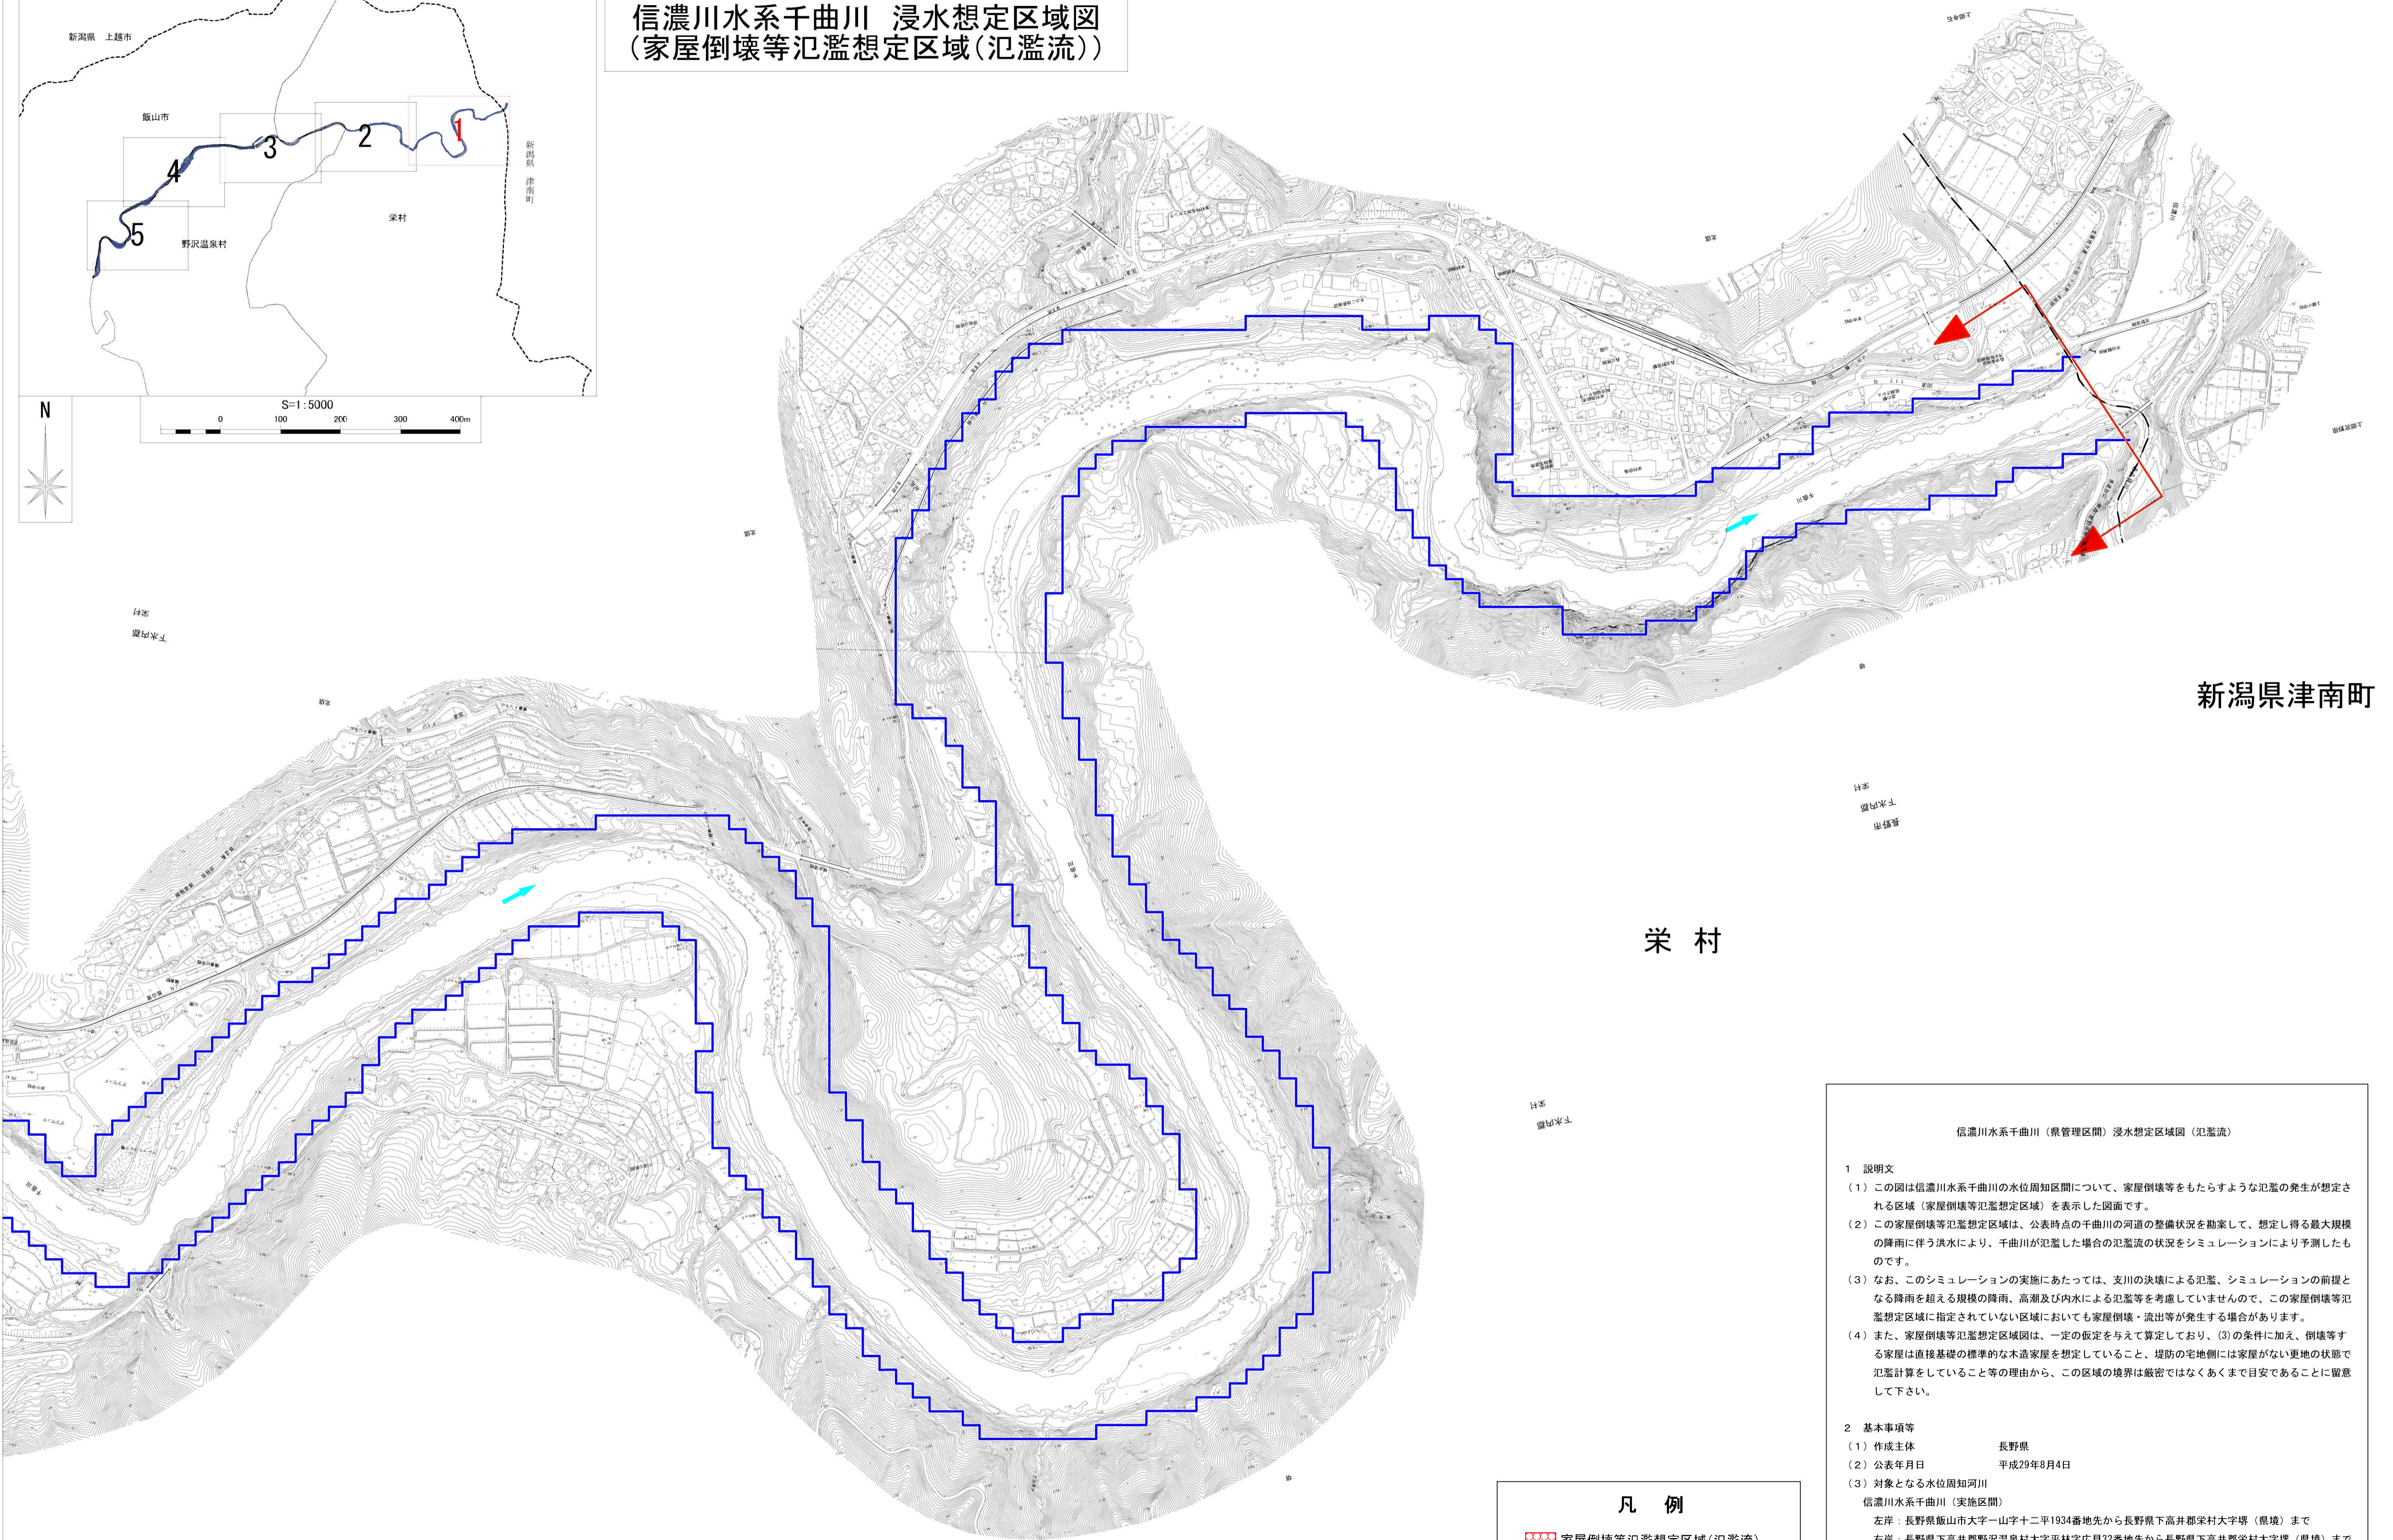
信濃川水系千曲川　浸水想定区域図
（家屋倒壊等氾濫想定区域（氾濫流））

新潟県　上越市

飯山市

1

2

3

4

5

新潟県　津南町

栄村

野沢温泉村

N

S=1:5000

0　100　200　300　400m

新潟県津南町

栄　村

信濃川水系千曲川（県管理区間）浸水想定区域図（氾濫流）

1　説明文

（1）この図は信濃川水系千曲川の水位周知区間について、家屋倒壊等をもたらすような氾濫の発生が想定される区域（家屋倒壊等氾濫想定区域）を表示した図面です。

（2）この家屋倒壊等氾濫想定区域は、公表時点の千曲川の河道の整備状況を勘案して、想定し得る最大規模の降雨に伴う洪水により、千曲川が氾濫した場合の氾濫流の状況をシミュレーションにより予測したものです。

（3）なお、このシミュレーションの実施にあたっては、支川の決壊による氾濫、シミュレーションの前提となる降雨を超える規模の降雨、高潮及び内水による氾濫等を考慮していませんので、この家屋倒壊等氾濫想定区域に指定されていない区域においても家屋倒壊・流出等が発生する場合があります。

（4）また、家屋倒壊等氾濫想定区域図は、一定の仮定を与えて算定しており、(3)の条件に加え、倒壊する家屋は直接基礎の標準的な木造家屋を想定していること、堤防の宅地側には家屋がない更地の状態で氾濫計算をしていること等の理由から、この区域の境界は厳密ではなくあくまで目安であることに留意して下さい。

2　基本事項等

（1）作成主体　長野県

（2）公表年月日　平成29年8月4日

（3）対象となる水位周知河川

信濃川水系千曲川（実施区間）

左岸：長野県飯山市大字一山字十二平1934番地先から長野県下高井郡栄村大字堺（県境）まで

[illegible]

凡　例

家屋倒壊等氾濫想定区域（氾濫流）